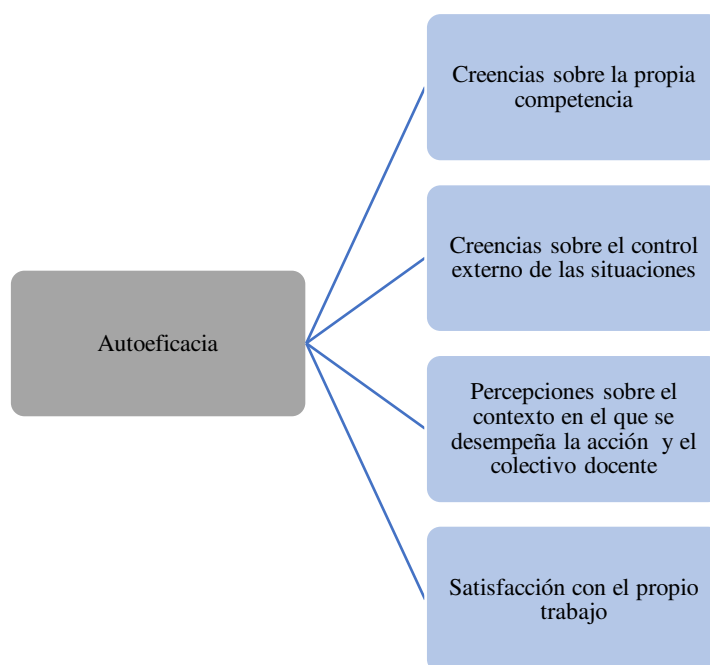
Autoeficacia

Creencias sobre la propia competencia

Creencias sobre el control externo de las situaciones

Percepciones sobre el contexto en el que se desempeña la acción y el colectivo docente

Satisfacción con el propio trabajo